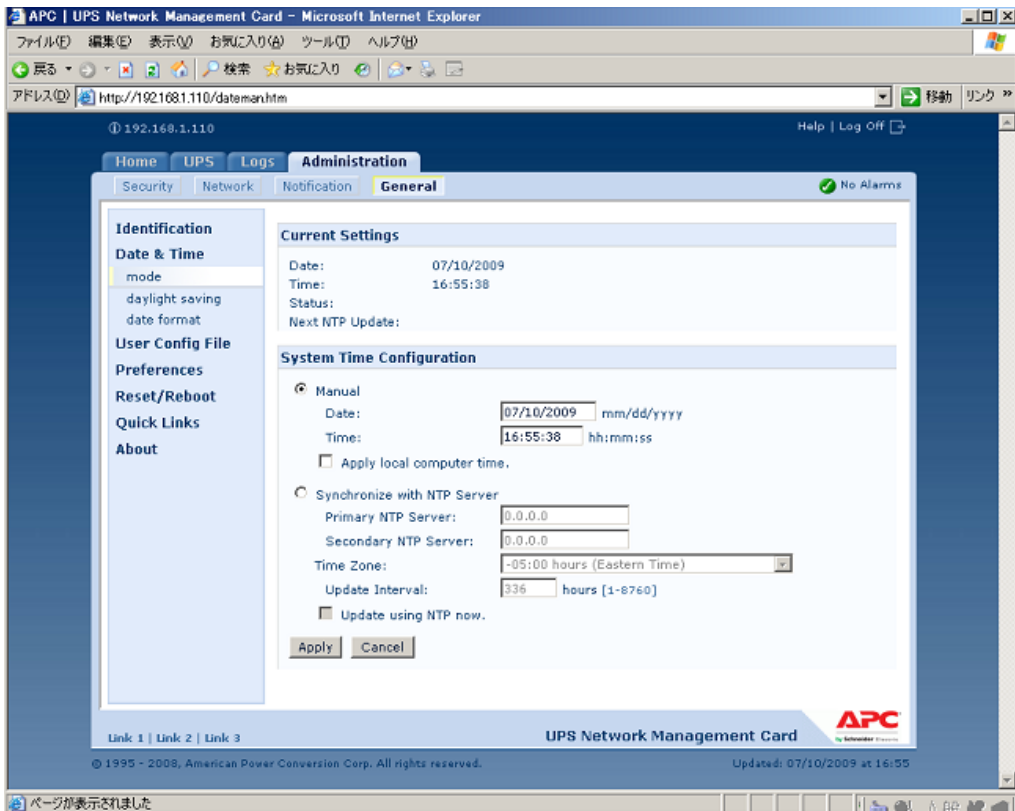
APC | UPS Network Management Card - Microsoft Internet Explorer

ファイル(F) 編集(E) 表示(V) お気に入り(A) ツール(T) ヘルプ(H)

戻る 検索 お気に入り

アドレス(D) http://192.168.1.110/dateman.htm

移動 リンク »

192.168.1.110

Help | Log Off

Home UPS Logs Administration

Security Network Notification General

No Alarms

Identification
Date & Time
mode
daylight saving
date format
User Config File
Preferences
Reset/Reboot
Quick Links
About

Current Settings

Date: 07/10/2009
Time: 16:55:38
Status:
Next NTP Update:

System Time Configuration

Manual
Date: 07/10/2009 mm/dd/yyyy
Time: 16:55:38 hh:mm:ss
Apply local computer time.

Synchronize with NTP Server
Primary NTP Server: 0.0.0.0
Secondary NTP Server: 0.0.0.0
Time Zone: -05:00 hours (Eastern Time)
Update Interval: 336 hours [1-8760]
Update using NTP now.

Apply Cancel

Link 1 | Link 2 | Link 3

UPS Network Management Card

APC by Schneider Electric

© 1995 - 2008, American Power Conversion Corp. All rights reserved.

Updated: 07/10/2009 at 16:55

ページが表示されました